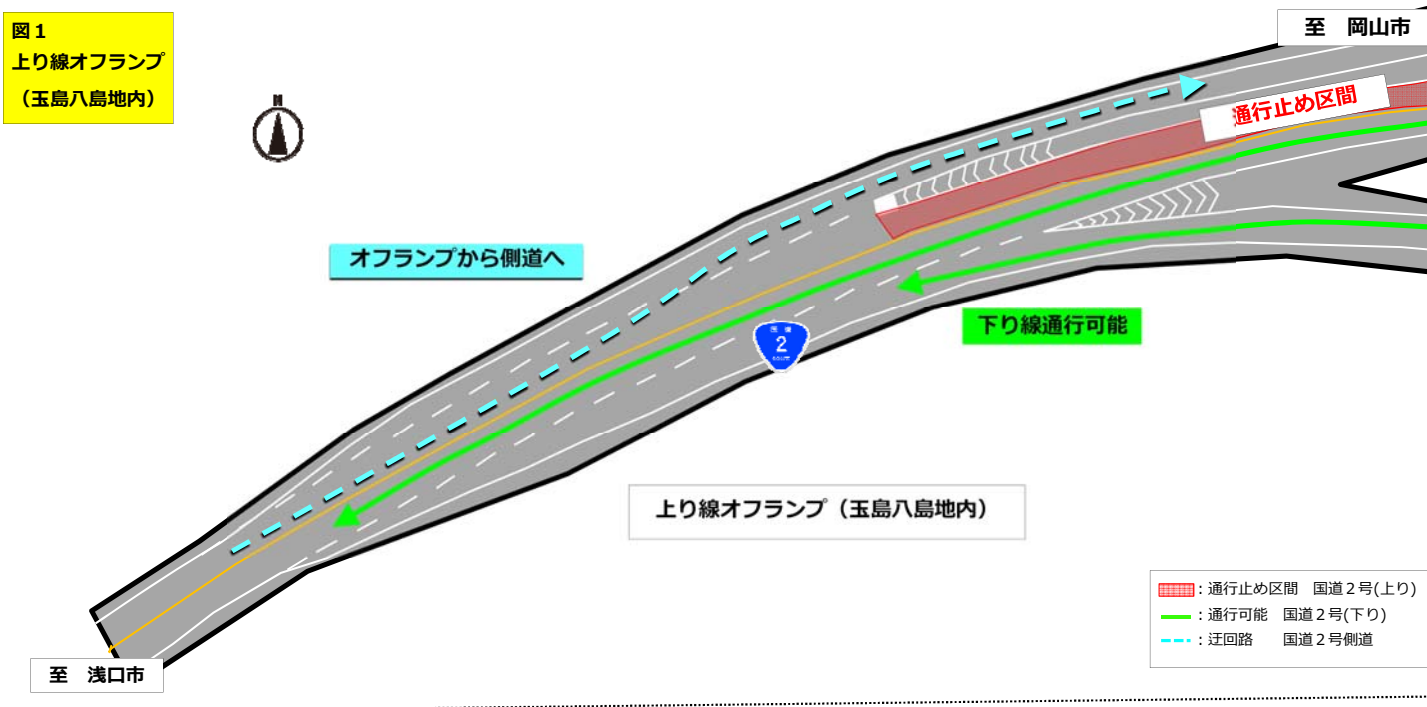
図１
上り線オフランプ
（玉島八島地内）

N

至　岡山市

通行止め区間

オフランプから側道へ

下り線通行可能

国道
2
ROUTE

上り線オフランプ（玉島八島地内）

：通行止め区間　国道２号(上り)
：通行可能　国道２号(下り)
：迂回路　　国道２号側道

至　浅口市